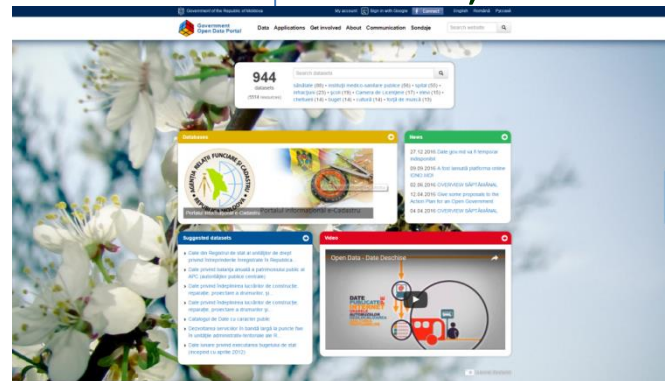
Government of the Republic of Moldova My account Sign in with Google Connect English Română Русский

Government Open Data Portal

Data Applications Get involved About Communication Sondaje

Search website

944 datasets (5514 resources)

Search datasets

sănătate (88) • instituții medico-sanitare publice (88) • spital (50) • infracțiuni (23) • ipm (16) • Camera de Licențiere (15) • mine (15) • cheltuieli (14) • buget (14) • cultură (14) • școli de muzică (13)

Datasets

AGENȚIA RELAȚII FUNCIARE ȘI CADASTRU

Portalul Informațional e-Cadastru

News

27.12.2016 Date goo md va fi temporar indisponibil

09.09.2016 A fost lansată platforma online IONG.MD!

02.08.2016 OVERVIEW SĂPTĂMÂNAL

12.04.2016 Give some proposal to the Action Plan for an Open Government

04.04.2016 OVERVIEW SĂPTĂMÂNAL

Suggested datasets

Date din Registrul de stat al unităților de drept privind întreprinderile înregistrate în Republica

Date privind balanța anuală a patrimoniului public al APC (autoritățile publice centrale)

Date privind îndeplinirea lucrărilor de construcție, reparație, proiectare a drumurilor, și...

Date privind îndeplinirea lucrărilor de construcție, reparație, proiectare a drumurilor, și...

Catalogul de Date cu caracter public

Depozitarea serviciilor în bandă largă la puncte fixe în unitățile administrativ-teritoriale de II...

Date lunare privind executarea bugetului de stat (începând cu aprilie 2012)

Video

Open Data - Date Deschise

DATE PUBLICATE